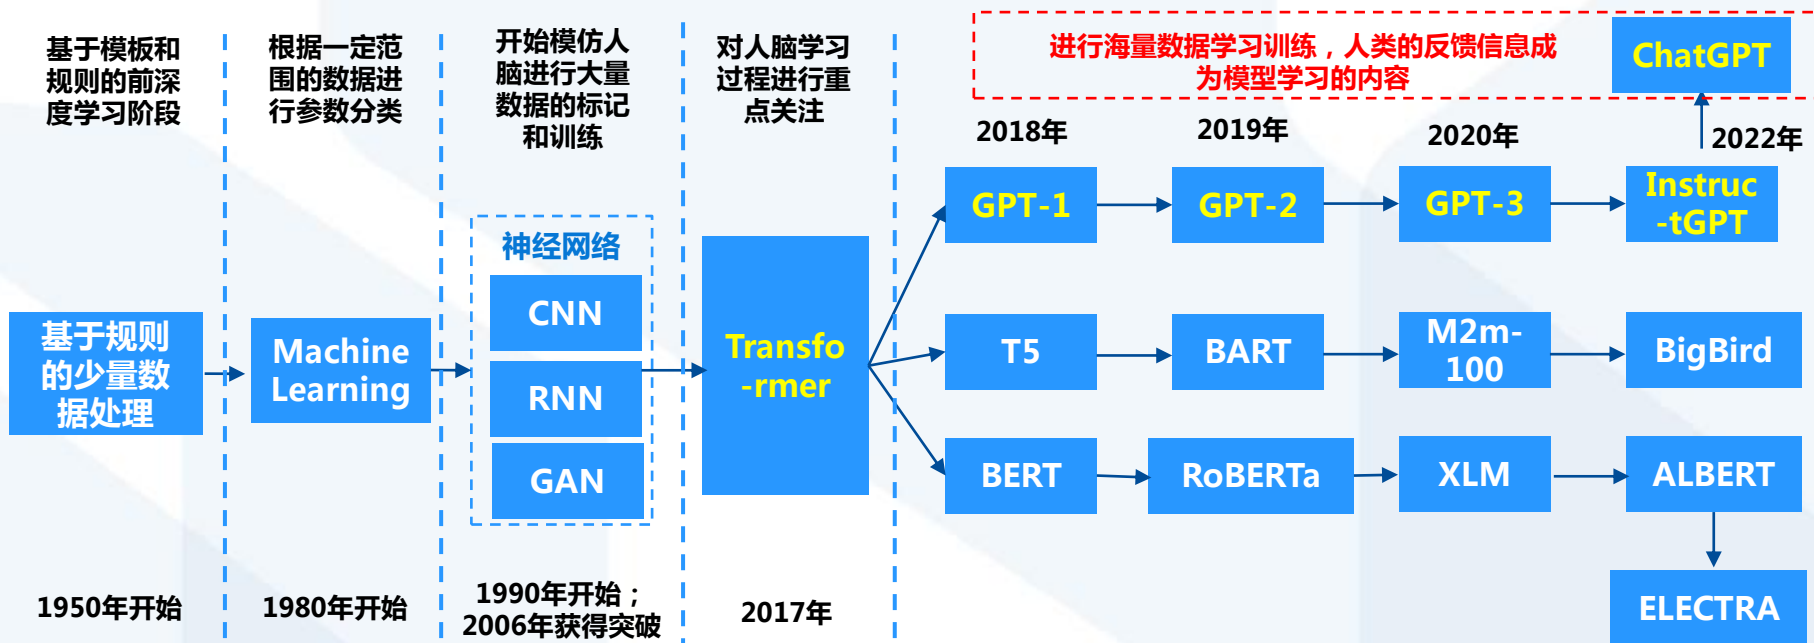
基于模板和规则的前深度学习阶段

根据一定范围的数据进行参数分类

开始模仿人脑进行大量数据的标记和训练

对人脑学习过程进行重点关注

进行海量数据学习训练，人类的反馈信息成为模型学习的内容

ChatGPT

2018年

2019年

2020年

2022年

GPT-1

GPT-2

GPT-3

Instruc -tGPT

神经网络

CNN

RNN

GAN

基于规则的少量数据处理

Machine Learning

Transfo -rmer

T5

BART

M2m-100

BigBird

BERT

RoBERTa

XLM

ALBERT

ELECTRA

1950年开始

1980年开始

1990年开始；2006年获得突破

2017年